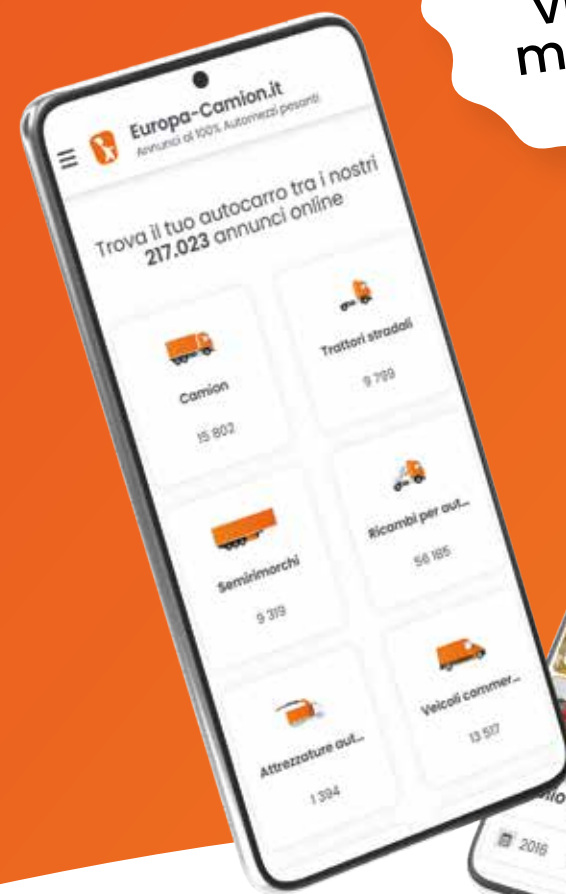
Ve
m

Europa-Camion.it
Annunci al 100% Automezzi pesanti

Trova il tuo autocarro tra i nostri 217.023 annunci online

Camion
15 802

Trattori stradali
9 799

Semirimorchi
9 319

Ricambi per aut...
56 185

Attrezzature aut...
1 394

Veicoli commer...
13 517

2016